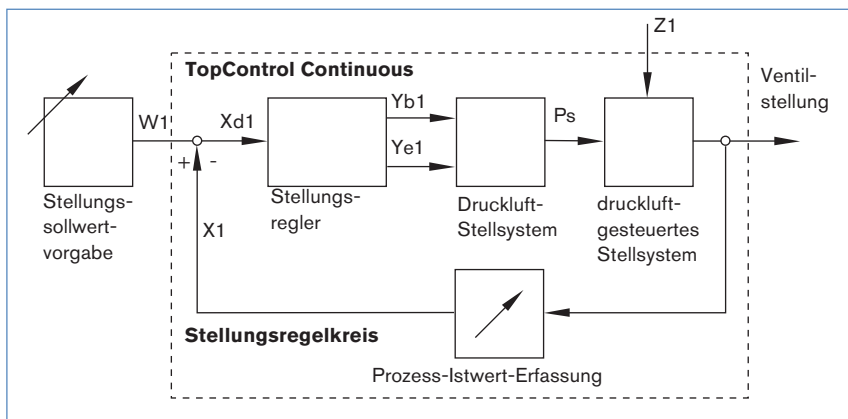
Z1

TopControl Continuous

Ventilstellung

W1

Xd1

Yb1

Ye1

Ps

+

-

Stellungssollwertvorgabe

Stellungsregler

Druckluft-Stellsystem

druckluftgesteuertes Stellsystem

X1

Stellungsregelkreis

Prozess-Istwert-Erfassung